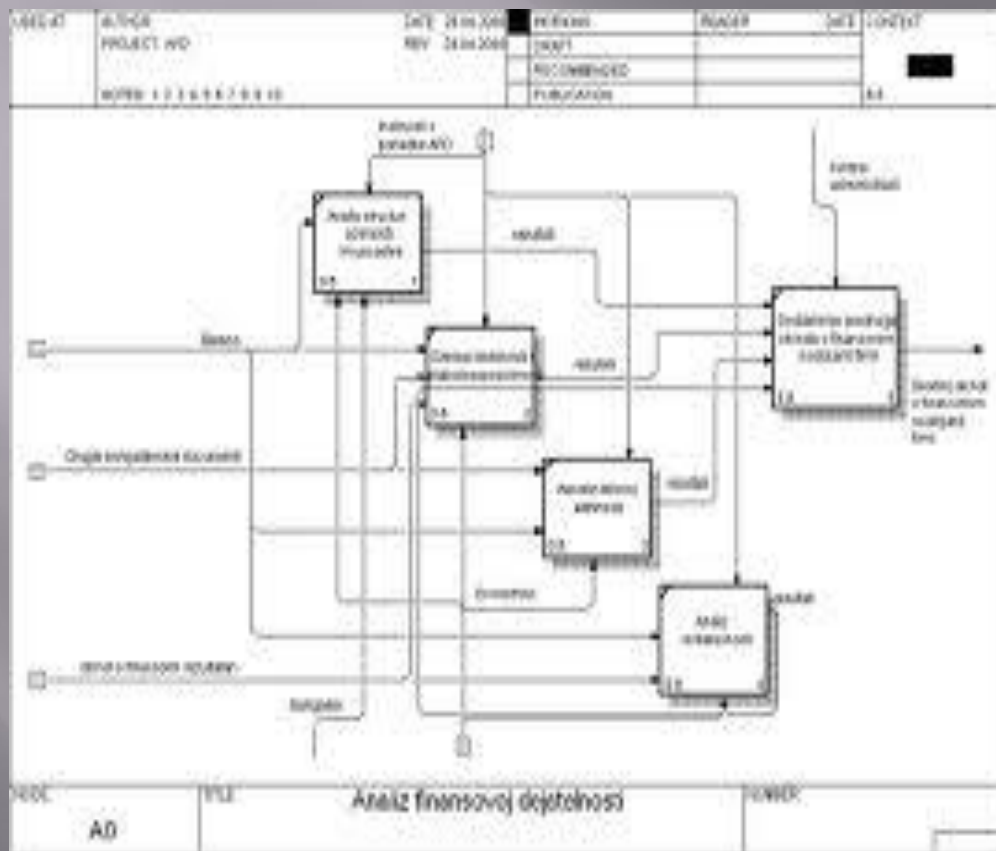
USED AT: AUTHOR: DATE: 24.04.2008 WORKING READER DATE CONTEXT
PROJECT: AFD REV: 24.04.2008 DRAFT
RECOMMENDED
NOTES: 1 2 3 4 5 6 7 8 9 10 PUBLICATION A-0

Instrukcii s poradkom AFD

Analiz struktur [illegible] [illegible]

rezultati

Kriterii ocenivaniia

Ocenivanie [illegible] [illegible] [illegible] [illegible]

Balans

Ocenka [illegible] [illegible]

rezultati

Svedeniia ob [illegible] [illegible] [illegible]

Drugie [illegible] dokumenty

Analiz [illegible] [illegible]

rezultati

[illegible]

Analiz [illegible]

rezultati

Otchet o finansovykh rezultatakh

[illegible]

NODE: A0 TITLE: Analiz finansovoj dejstelnosti NUMBER: